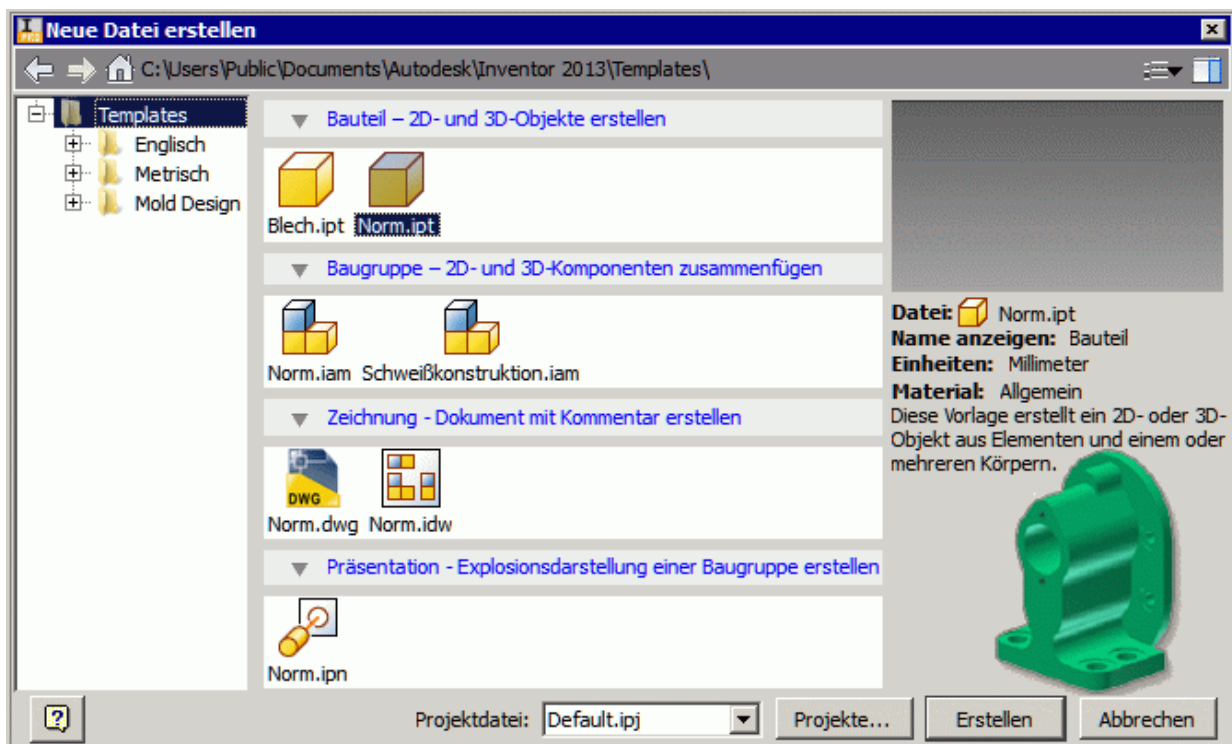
Neue Datei erstellen

C:\Users\Public\Documents\Autodesk\Inventor 2013\Templates\

Templates
Englisch
Metrisch
Mold Design

Bauteil – 2D- und 3D-Objekte erstellen

Blech.ipt
Norm.ipt

Baugruppe – 2D- und 3D-Komponenten zusammenfügen

Norm.iam
Schweißkonstruktion.iam

Zeichnung - Dokument mit Kommentar erstellen

DWG
Norm.dwg
Norm.idw

Präsentation - Explosionsdarstellung einer Baugruppe erstellen

Norm.ipn

Datei: Norm.ipt
Name anzeigen: Bauteil
Einheiten: Millimeter
Material: Allgemein
Diese Vorlage erstellt ein 2D- oder 3D-Objekt aus Elementen und einem oder mehreren Körpern.

?
Projektdatei: Default.ipj
Projekte...
Erstellen
Abbrechen